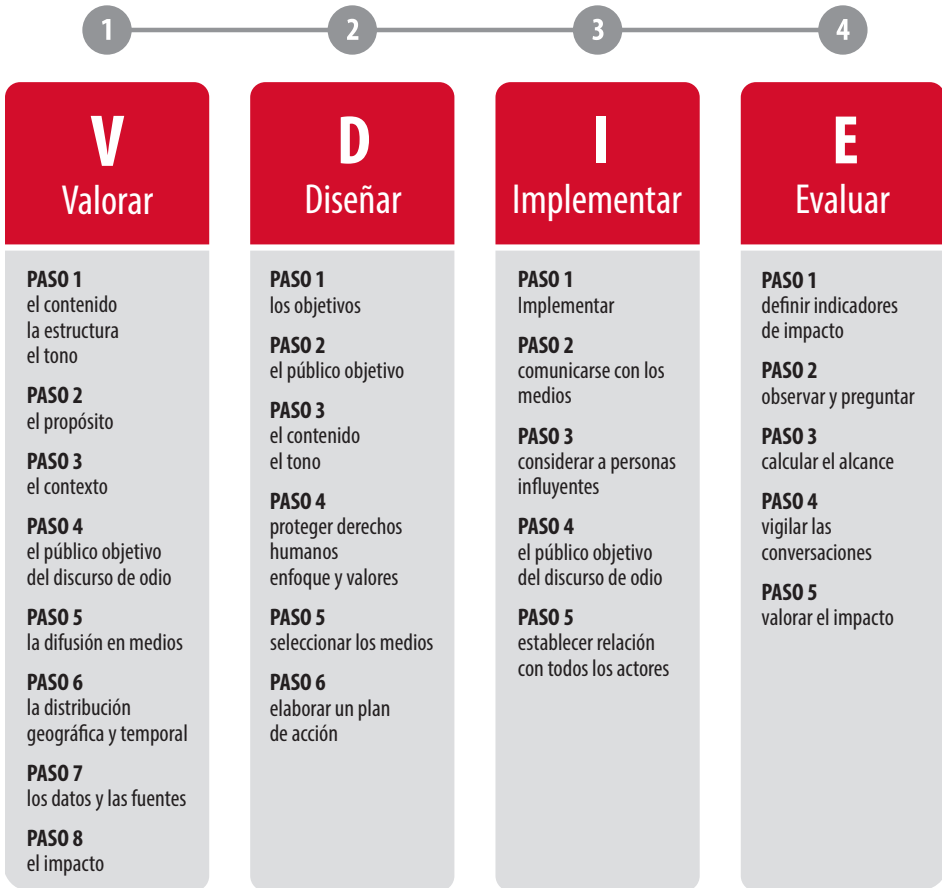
1
2
3
4

V
Valorar

PASO 1
el contenido
la estructura
el tono

PASO 2
el propósito

PASO 3
el contexto

PASO 4
el público objetivo del discurso de odio

PASO 5
la difusión en medios

PASO 6
la distribución geográfica y temporal

PASO 7
los datos y las fuentes

PASO 8
el impacto

D
Diseñar

PASO 1
los objetivos

PASO 2
el público objetivo

PASO 3
el contenido
el tono

PASO 4
proteger derechos humanos
enfoque y valores

PASO 5
seleccionar los medios

PASO 6
elaborar un plan de acción

I
Implementar

PASO 1
Implementar

PASO 2
comunicarse con los medios

PASO 3
considerar a personas influyentes

PASO 4
el público objetivo del discurso de odio

PASO 5
establecer relación con todos los actores

E
Evaluar

PASO 1
definir indicadores de impacto

PASO 2
observar y preguntar

PASO 3
calcular el alcance

PASO 4
vigilar las conversaciones

PASO 5
valorar el impacto